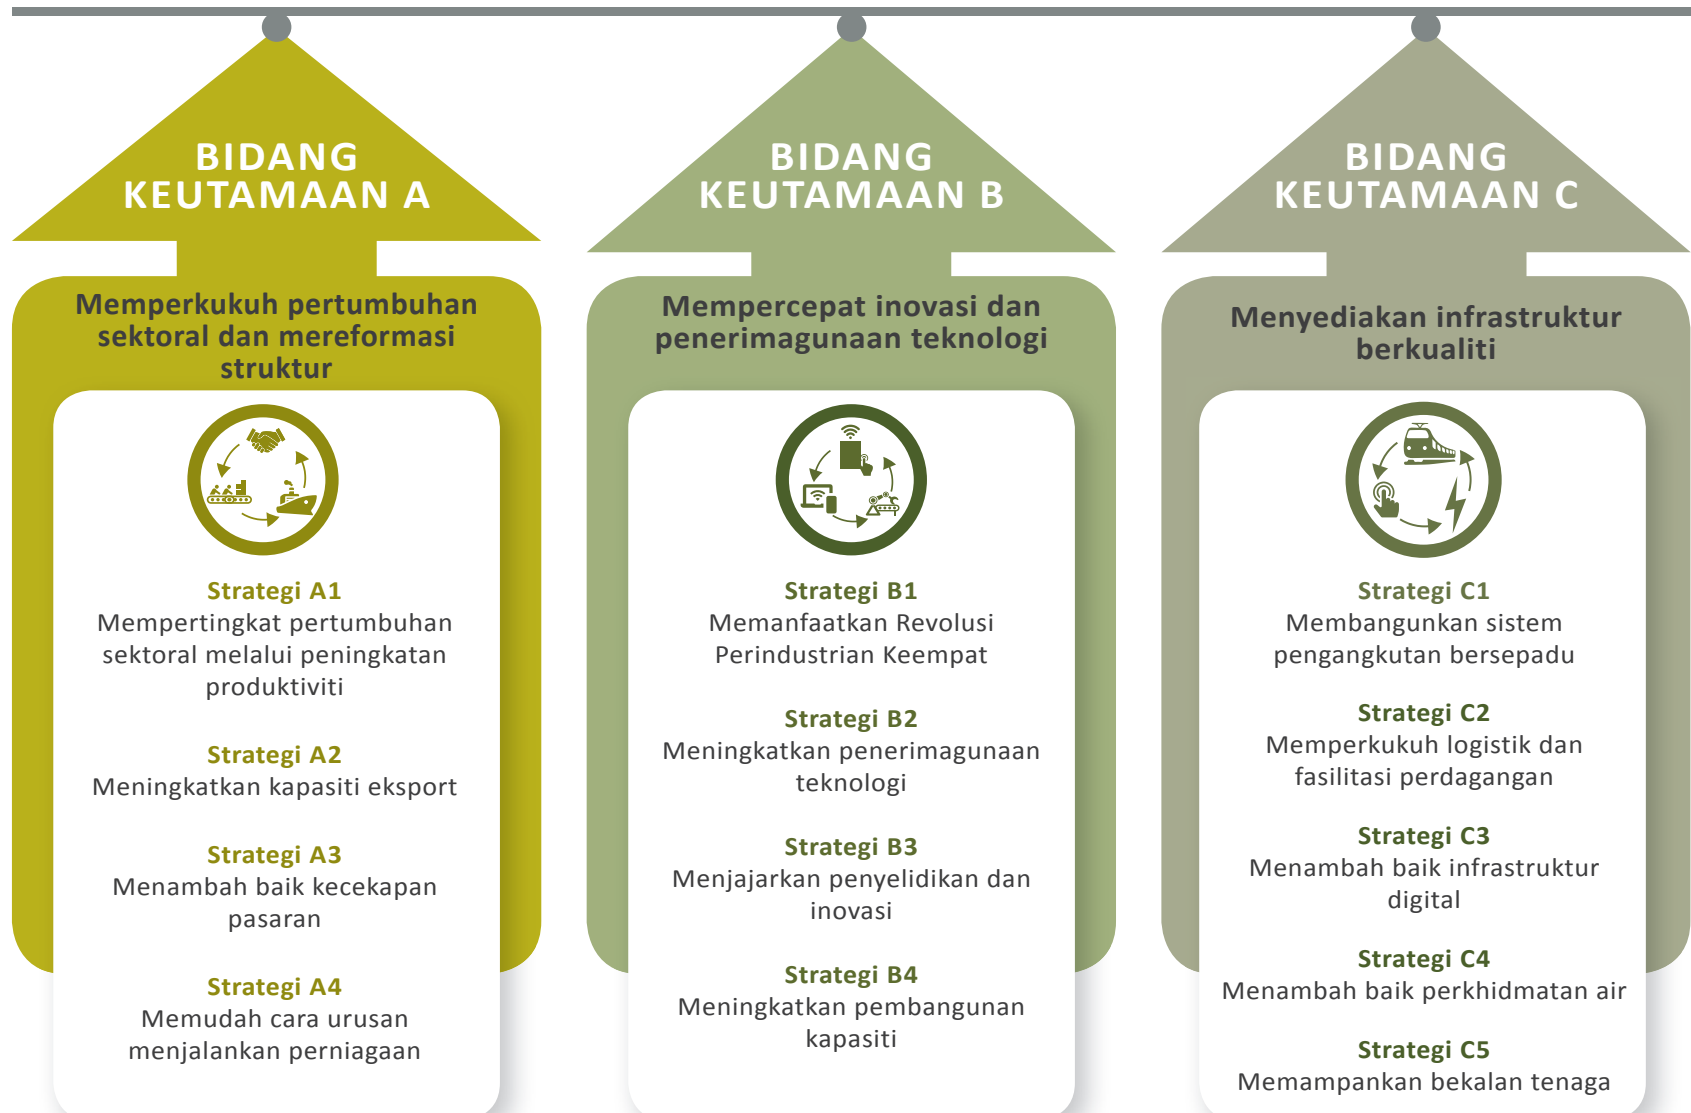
BIDANG KEUTAMAAN A

Memperkukuh pertumbuhan sektoral dan mereformasi struktur

Strategi A1
Mempertingkat pertumbuhan sektoral melalui peningkatan produktiviti

Strategi A2
Meningkatkan kapasiti eksport

Strategi A3
Menambah baik kecekapan pasaran

Strategi A4
Memudah cara urusan menjalankan perniagaan

BIDANG KEUTAMAAN B

Mempercepat inovasi dan penerimagunaan teknologi

Strategi B1
Memanfaatkan Revolusi Perindustrian Keempat

Strategi B2
Meningkatkan penerimagunaan teknologi

Strategi B3
Menjajarkan penyelidikan dan inovasi

Strategi B4
Meningkatkan pembangunan kapasiti

BIDANG KEUTAMAAN C

Menyediakan infrastruktur berkualiti

Strategi C1
Membangunkan sistem pengangkutan bersepadu

Strategi C2
Memperkukuh logistik dan fasilitasi perdagangan

Strategi C3
Menambah baik infrastruktur digital

Strategi C4
Menambah baik perkhidmatan air

Strategi C5
Memampankan bekalan tenaga